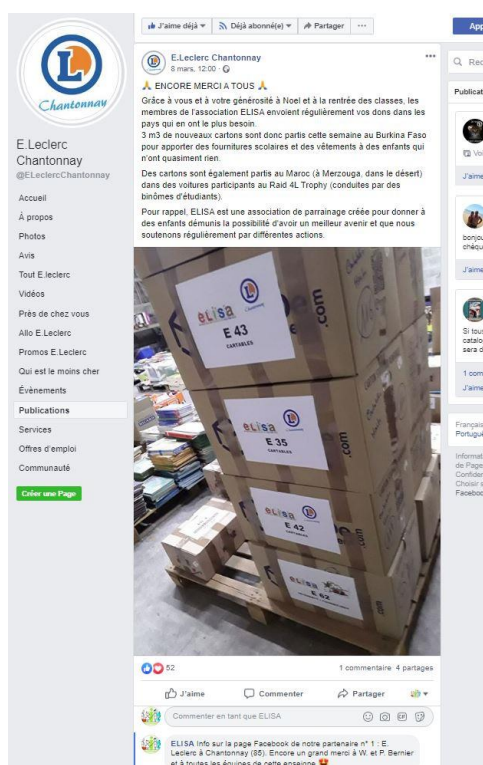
Chantonnay

E.Leclerc Chantonnay
@ELeclercChantonnay

Accueil
À propos
Photos
Avis
Tout E.leclerc
Vidéos
Près de chez vous
Allo E.Leclerc
Promos E.Leclerc
Qui est le moins cher
Évènements
Publications
Services
Offres d'emploi
Communauté
Créer une Page

J'aime déjà ▾ Déjà abonné(e) ▾ Partager ···

E.Leclerc Chantonnay
8 mars, 12:00

ENCORE MERCI A TOUS

Grâce à vous et à votre générosité à Noel et à la rentrée des classes, les membres de l'association ELISA envoient régulièrement vos dons dans les pays qui en ont le plus besoin.
3 m3 de nouveaux cartons sont donc partis cette semaine au Burkina Faso pour apporter des fournitures scolaires et des vêtements à des enfants qui n'ont quasiment rien.

Des cartons sont également partis au Maroc (à Merzouga, dans le désert) dans des voitures participants au Raid 4L Trophy (conduites par des binômes d'étudiants).

Pour rappel, ELISA est une association de parrainage créée pour donner à des enfants démunis la possibilité d'avoir un meilleur avenir et que nous soutenons régulièrement par différentes actions.

eLisa E 43 CARTABLES .com
eLisa E 35 CARTABLES .com
eLisa E 42
eLisa E 62

52
1 commentaire 4 partages
J'aime Commenter Partager
Commenter en tant que ELISA

ELISA Info sur la page Facebook de notre partenaire n° 1 : E. Leclerc à Chantonnay (85). Encore un grand merci à W. et P. Bernier et à toutes les équipes de cette enseigne

App
Rec
Publicat
Voi
J'aime
bonjou chèqu
J'aime
Si tou catalo sera d
1 com
J'aime
Français Portugu
Informat de Page Confiden Choisir Facebook